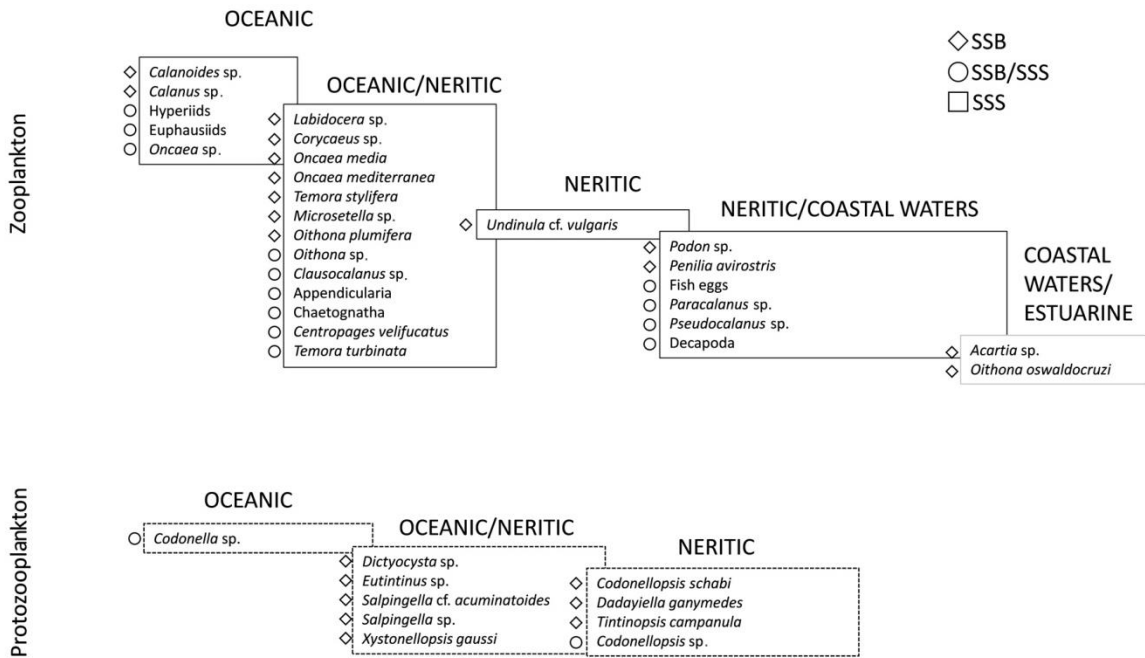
Zooplankton

OCEANIC

◇ Calanoides sp.
◇ Calanus sp.
○ Hyperiids
○ Euphausiids
○ Oncaea sp.

OCEANIC/NERITIC

◇ Labidocera sp.
◇ Corycaeus sp.
◇ Oncaea media
◇ Oncaea mediterranea
◇ Temora stylifera
◇ Microsetella sp.
◇ Oithona plumifera
○ Oithona sp.
○ Clausocalanus sp.
○ Appendicularia
○ Chaetognatha
○ Centropages velifucatus
○ Temora turbinata

NERITIC

◇ Undinula cf. vulgaris

NERITIC/COASTAL WATERS

◇ Podon sp.
◇ Penilia avirostris
○ Fish eggs
○ Paracalanus sp.
○ Pseudocalanus sp.
○ Decapoda

COASTAL WATERS/ ESTUARINE

◇ Acartia sp.
◇ Oithona oswaldocruzi

◇SSB
○SSB/SSS
□SSS

Protozooplankton

OCEANIC

○ Codonella sp.

OCEANIC/NERITIC

◇ Dictyocysta sp.
◇ Eutintinus sp.
◇ Salpingella cf. acuminatoides
◇ Salpingella sp.
◇ Xystonellopsis gaussi

NERITIC

◇ Codonellopsis schabi
◇ Dadayiella ganymedes
◇ Tintinopsis campanula
○ Codonellopsis sp.